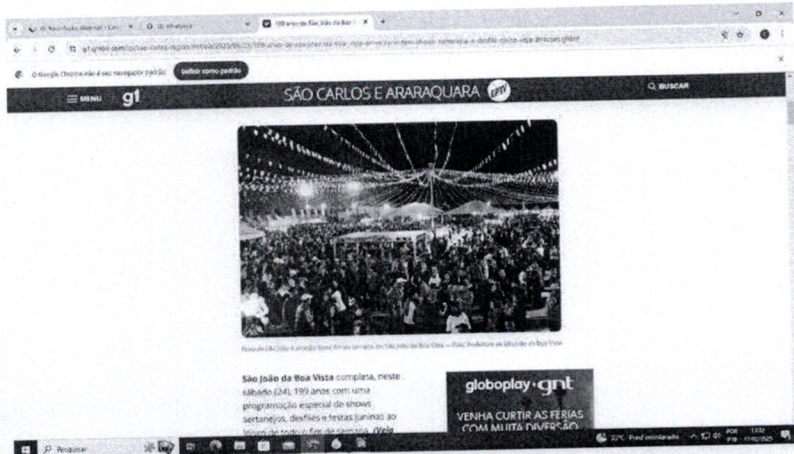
O Google Chrome não é seu navegador padrão   Definir como padrão

MENU   g1   SÃO CARLOS E ARARAQUARA   EPTV   BUSCAR

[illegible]

São João da Boa Vista completa, neste sábado (24), 199 anos com uma programação especial de shows sertanejos, desfiles e festas juninas ao longo de todo o fim de semana. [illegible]

globoplay + gnt

VENHA CURTIR AS FÉRIAS COM MUITA DIVERSÃO

Pesquisar

22°C Pred ensolarado   POR PTB